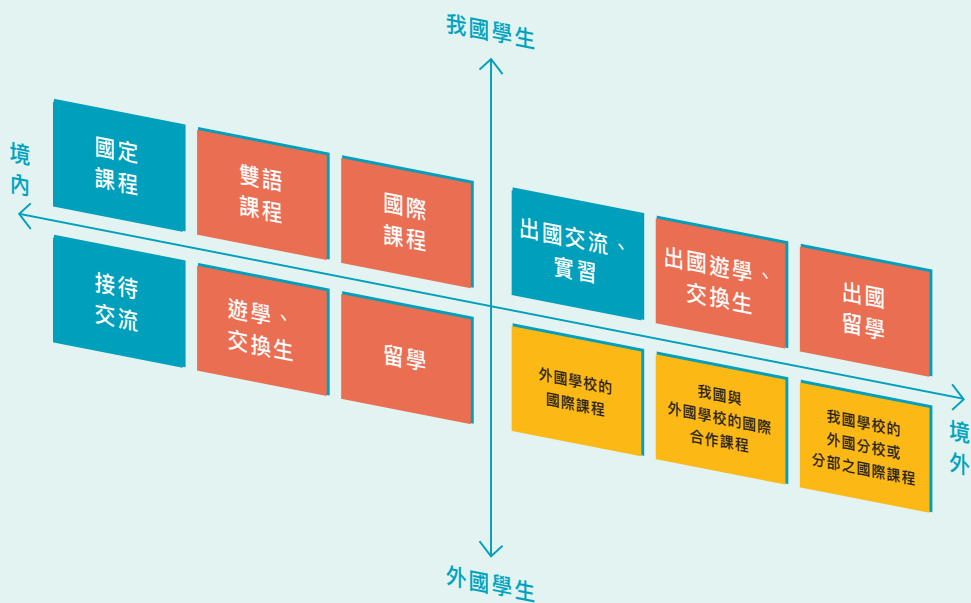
我國學生

境內

國定課程

雙語課程

國際課程

出國交流、實習

出國遊學、交換生

出國留學

接待交流

遊學、交換生

留學

外國學校的國際課程

我國與外國學校的國際合作課程

我國學校的外國分校或分部之國際課程

境外

外國學生